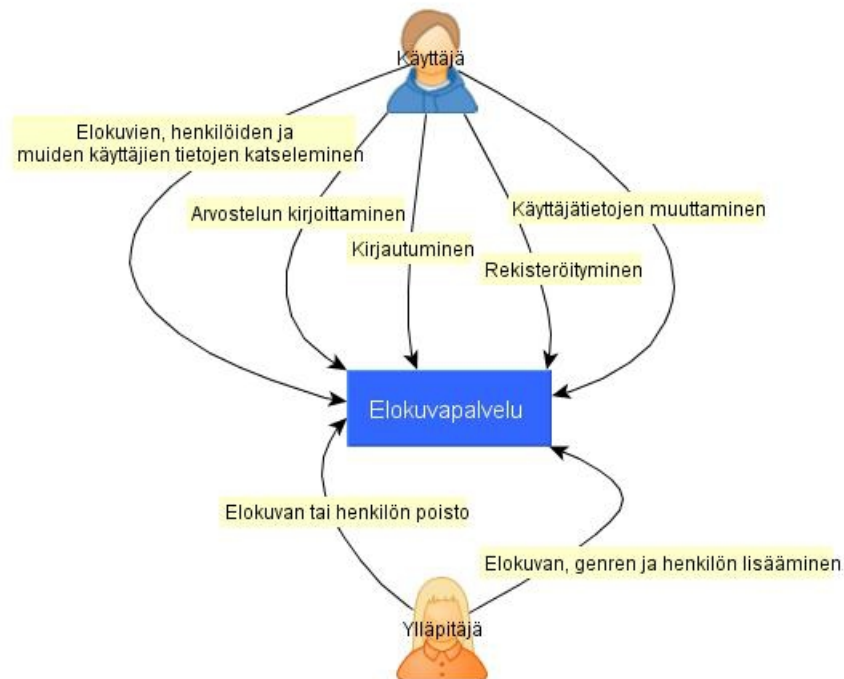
Käyttäjä

Elokuvien, henkilöiden ja muiden käyttäjien tietojen katseleminen

Arvostelun kirjoittaminen

Kirjautuminen

Käyttäjätietojen muuttaminen

Rekisteröityminen

Elokuvapalvelu

Elokuvan tai henkilön poisto

Elokuvan, genren ja henkilön lisääminen

Ylläpitäjä